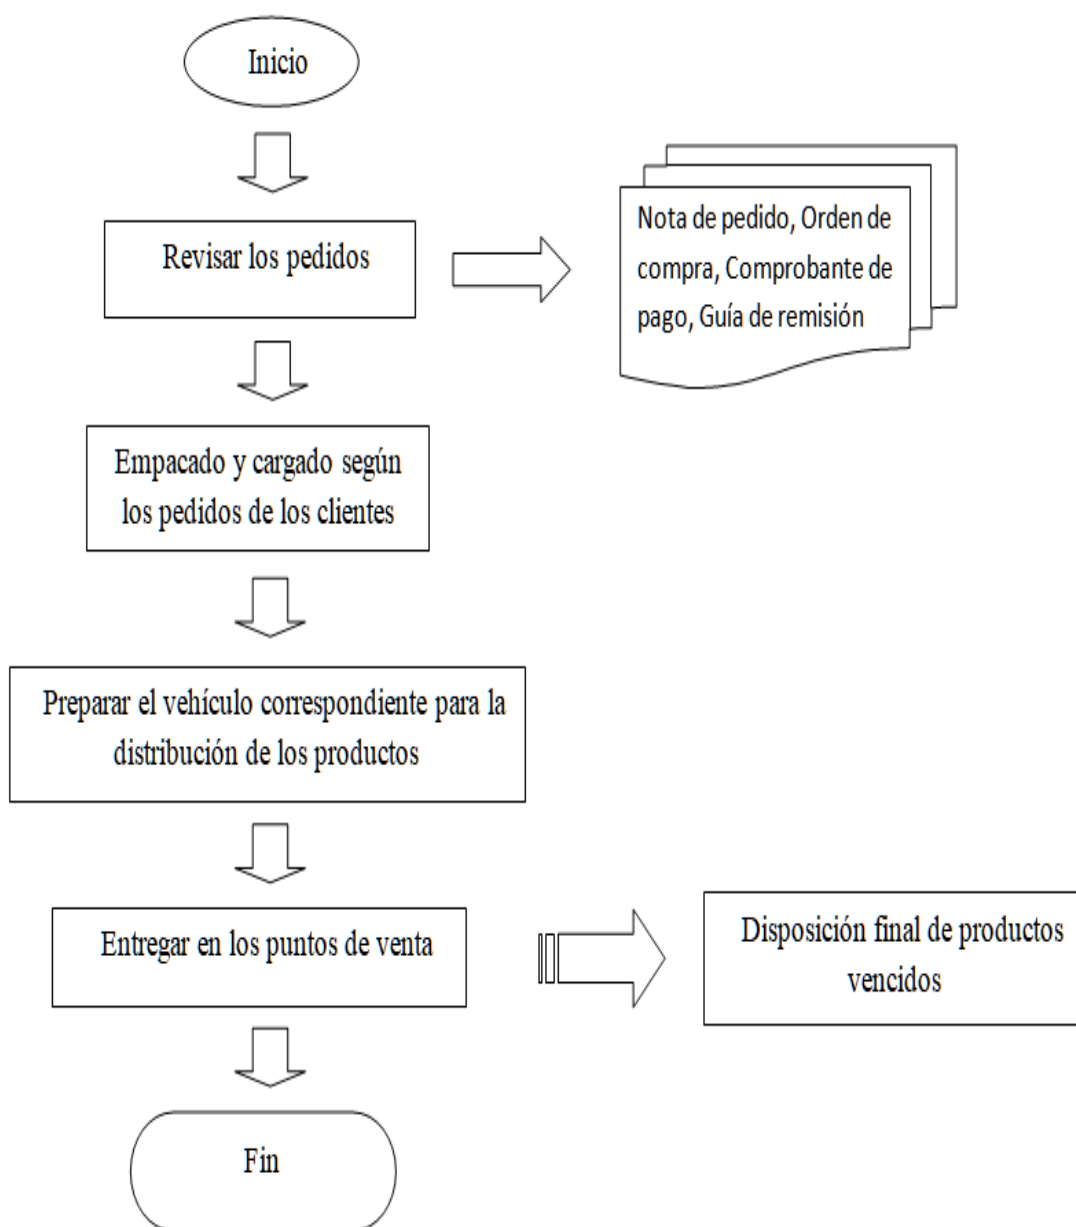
Inicio

Revisar los pedidos

Nota de pedido, Orden de compra, Comprobante de pago, Guía de remisión

Empacado y cargado según los pedidos de los clientes

Preparar el vehículo correspondiente para la distribución de los productos

Entregar en los puntos de venta

Disposición final de productos vencidos

Fin